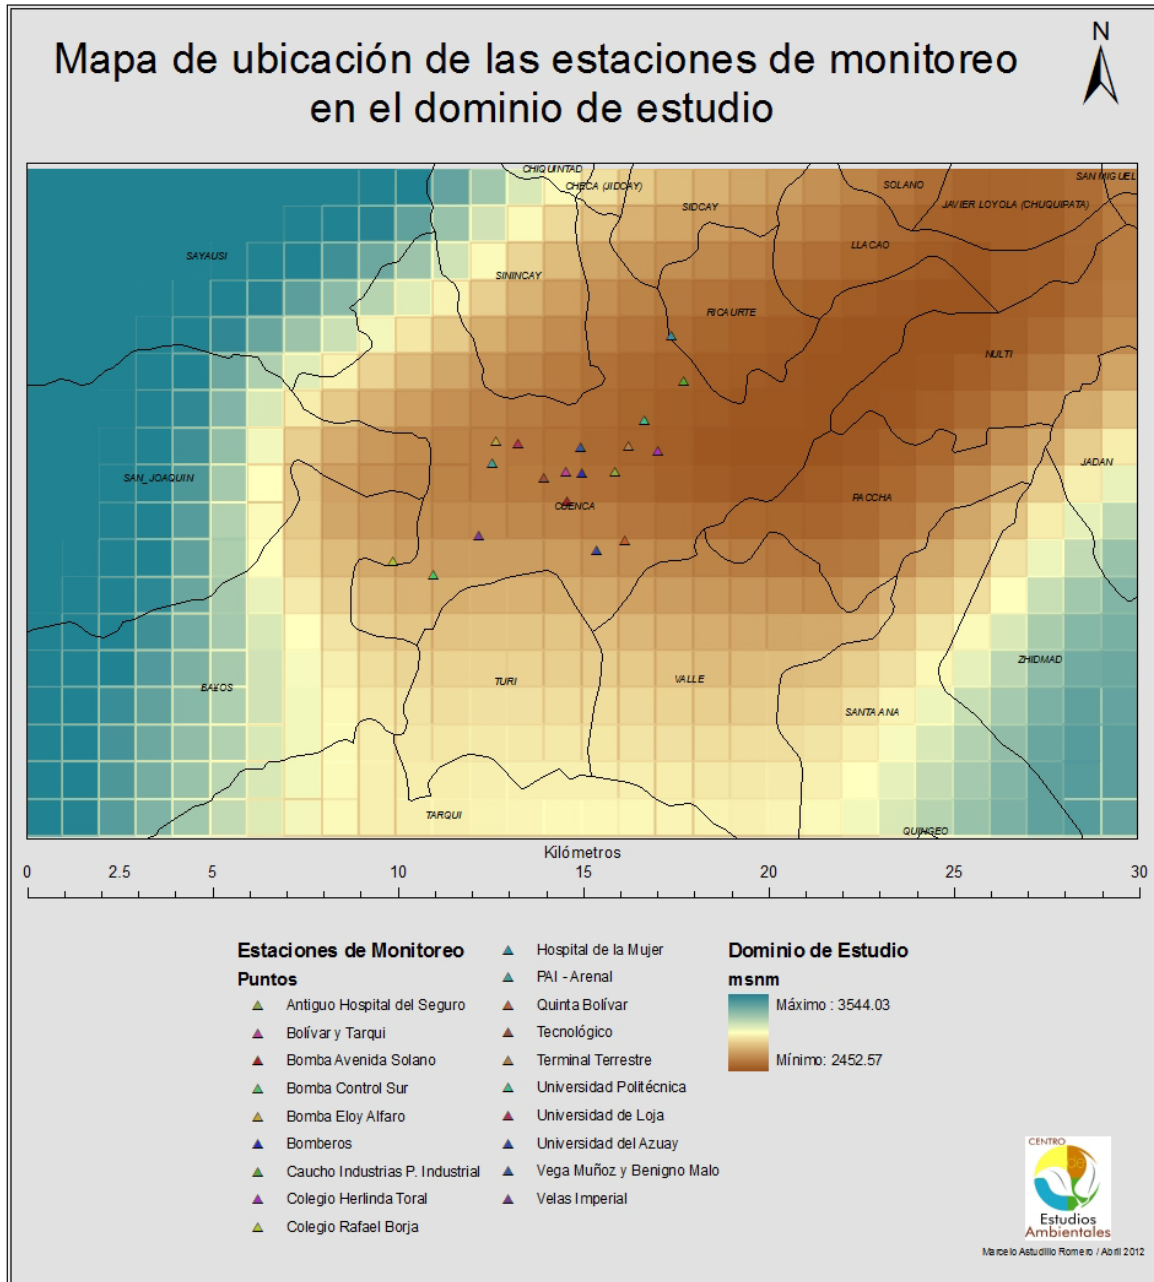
Mapa de ubicación de las estaciones de monitoreo en el dominio de estudio

N

CHIQUINTAD
CHECA (JIDCAY)
SAN MIGUEL
SOLANO
JAVIER LOYOLA (CHUQUIPATA)
SIDCAY
LLACAO
SAYAUSI
SININCAY
RICAURTE
NULTI
JADAN
SAN_JOAQUIN
PACCHA
CUENCA
ZHIDMAD
BAÑOS
TURI
VALLE
SANTA ANA
TARQUI
QUINGEO

Kilómetros
0 2.5 5 10 15 20 25 30

Estaciones de Monitoreo
Puntos
Antiguo Hospital del Seguro
Bolívar y Tarqui
Bomba Avenida Solano
Bomba Control Sur
Bomba Eloy Alfaro
Bomberos
Caucho Industrias P. Industrial
Colegio Herlinda Toral
Colegio Rafael Borja
Hospital de la Mujer
PAI - Arenal
Quinta Bolívar
Tecnológico
Terminal Terrestre
Universidad Politécnica
Universidad de Loja
Universidad del Azuay
Vega Muñoz y Benigno Malo
Velas Imperial

Dominio de Estudio
msnm
Máximo : 3544.03
Mínimo: 2452.57

CENTRO DE Estudios Ambientales

Marcelo Astudillo Romero / Abril 2012